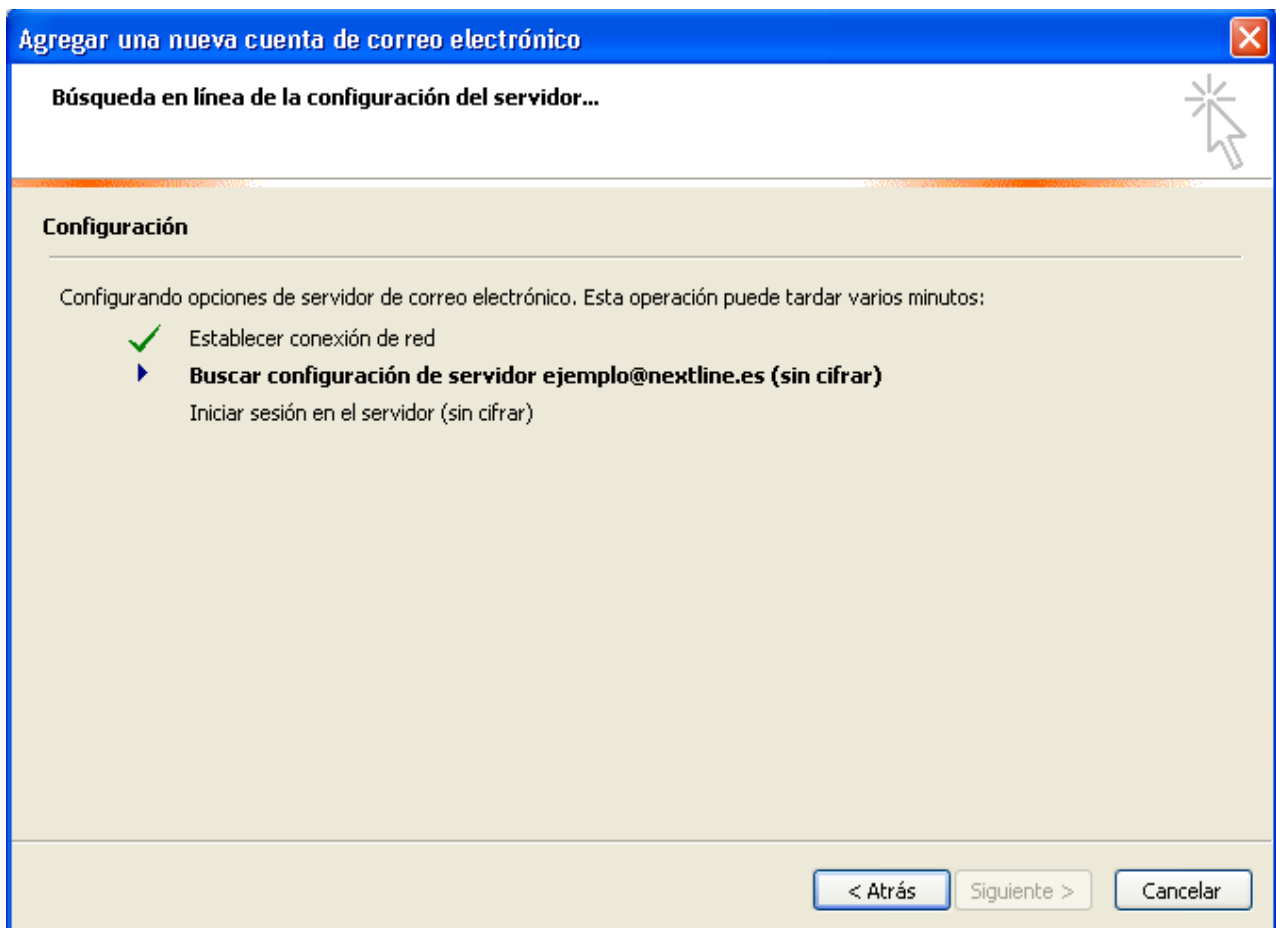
Agregar una nueva cuenta de correo electrónico

Búsqueda en línea de la configuración del servidor...

Configuración

Configurando opciones de servidor de correo electrónico. Esta operación puede tardar varios minutos:

Establecer conexión de red

Buscar configuración de servidor ejemplo@nextline.es (sin cifrar)

Iniciar sesión en el servidor (sin cifrar)

< Atrás | Siguiente > | Cancelar